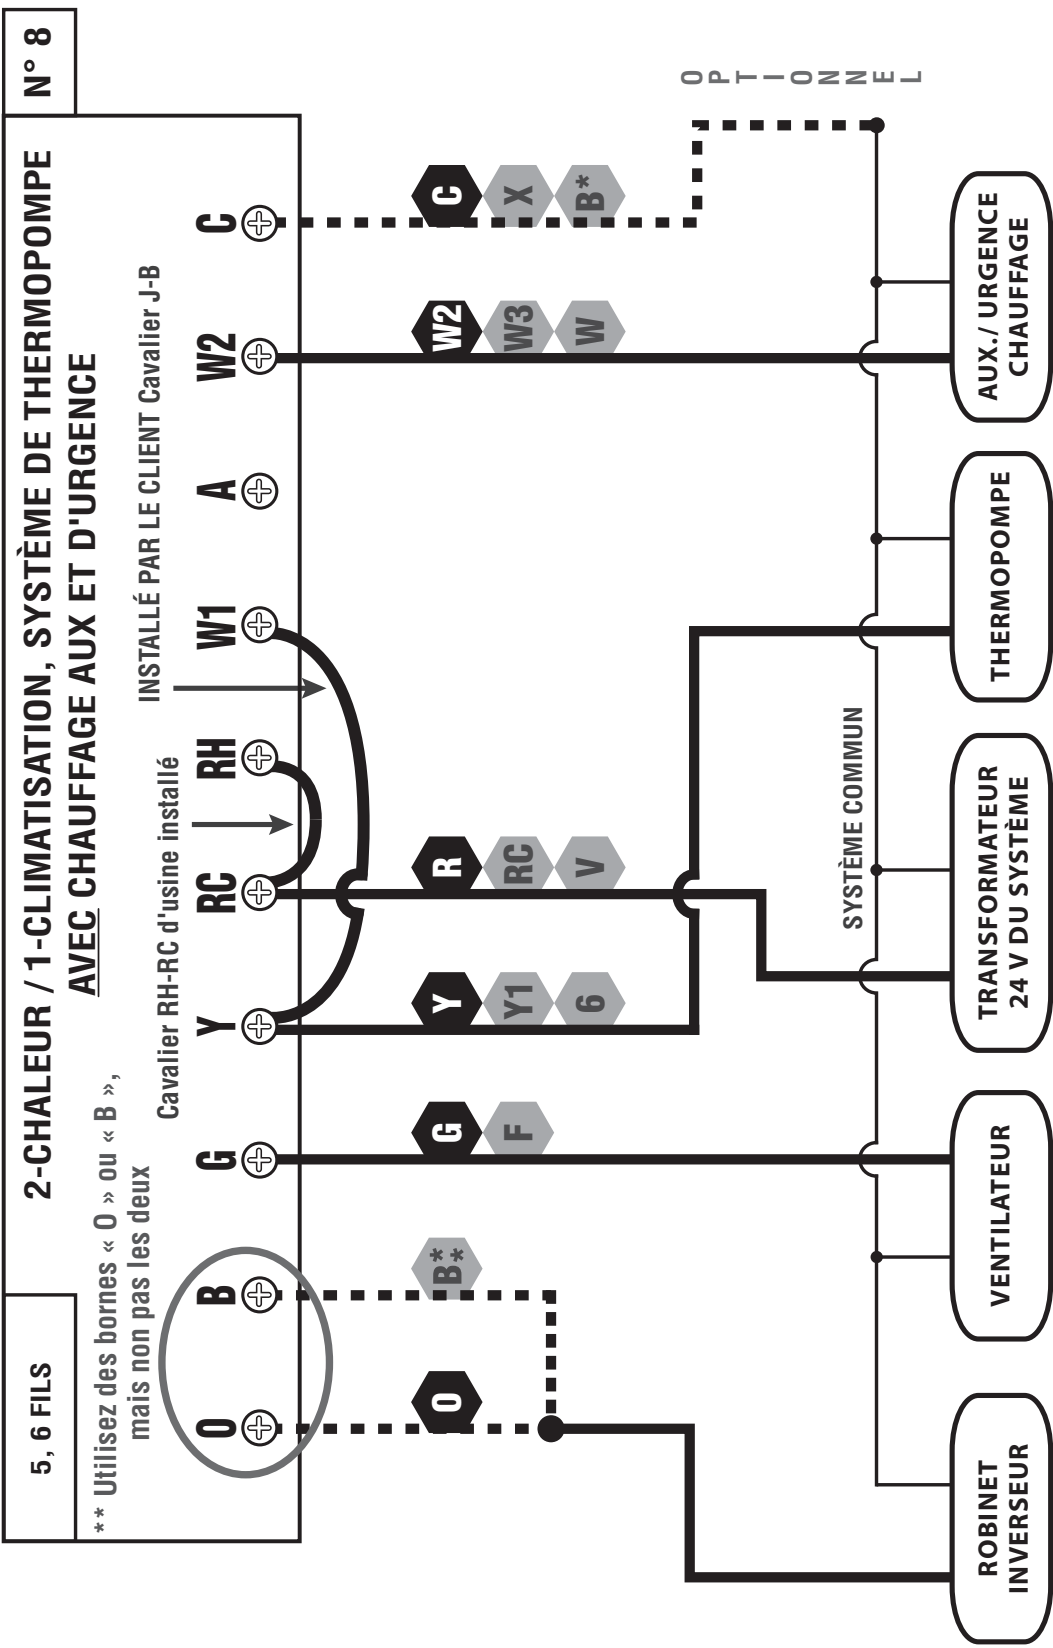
N° 8

2-CHALEUR / 1-CLIMATISATION, SYSTÈME DE THERMOPOMPE AVEC CHAUFFAGE AUX ET D'URGENCE

5, 6 FILS

** Utilisez des bornes « O » ou « B », mais non pas les deux

INSTALLÉ PAR LE CLIENT Cavalier J-B

Cavalier RH-RC d'usine installé

O B G Y RC RH W1 A W2 C

O
B**
G F
Y Y1 6
R RC V
W2 W3 W
C X B*

OPTIONNEL

SYSTÈME COMMUN

AUX./ URGENCE CHAUFFAGE

THERMOPOMPE

TRANSFORMATEUR 24 V DU SYSTÈME

VENTILATEUR

ROBINET INVERSEUR